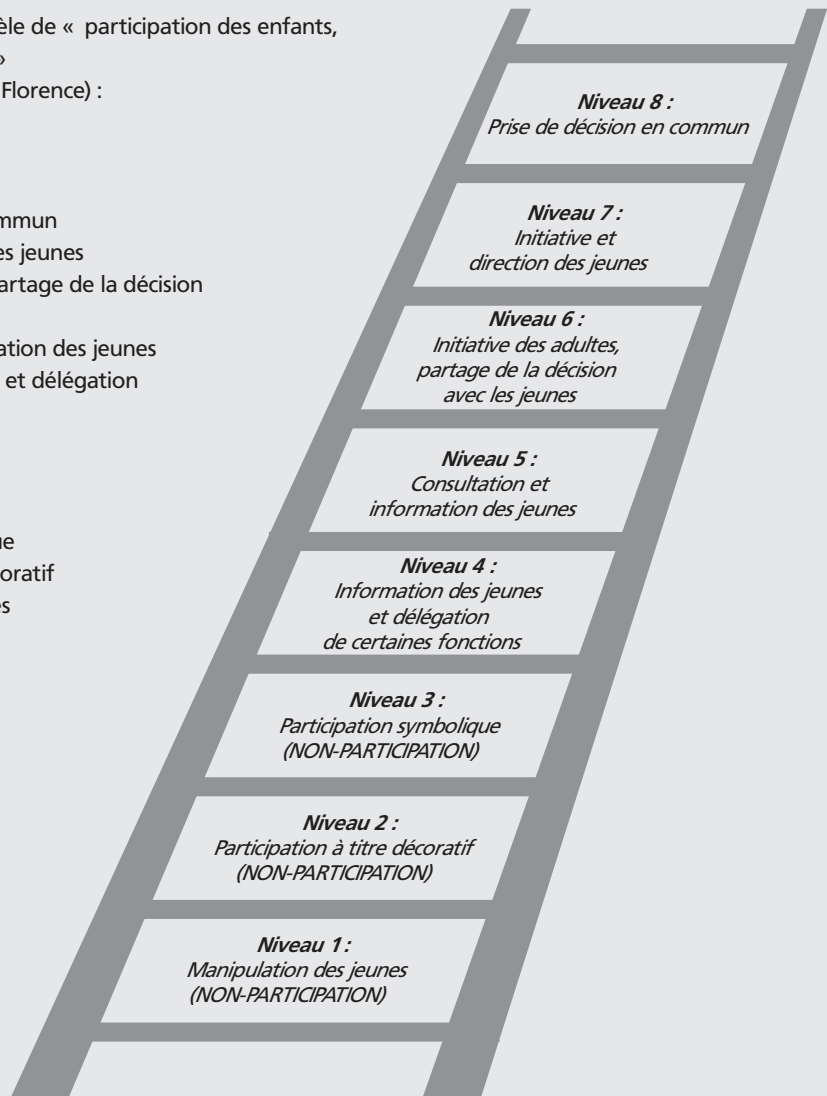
èle de « participation des enfants,
»
Florence) :

mmun
es jeunes
artage de la décision

ation des jeunes
et délégation

ue
oratif
s

**Niveau 8 :**
Prise de décision en commun

**Niveau 7 :**
Initiative et direction des jeunes

**Niveau 6 :**
Initiative des adultes, partage de la décision avec les jeunes

**Niveau 5 :**
Consultation et information des jeunes

**Niveau 4 :**
Information des jeunes et délégation de certaines fonctions

**Niveau 3 :**
Participation symbolique (NON-PARTICIPATION)

**Niveau 2 :**
Participation à titre décoratif (NON-PARTICIPATION)

**Niveau 1 :**
Manipulation des jeunes (NON-PARTICIPATION)